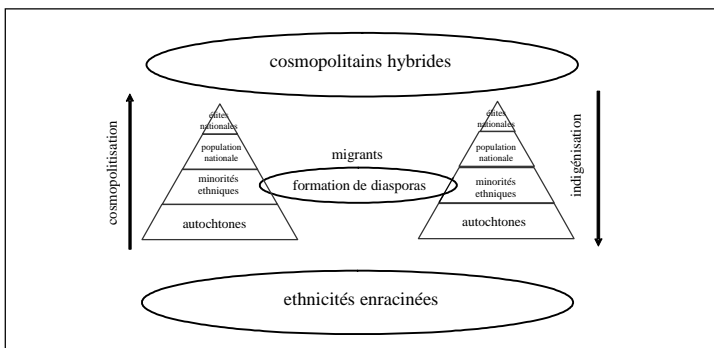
cosmopolitains hybrides

cosmopolitisation

élites nationales

population nationale

minorités ethniques

autochtones

migrants

formation de diasporas

élites nationales

population nationale

minorités ethniques

autochtones

indigénisation

ethnicités enracinées